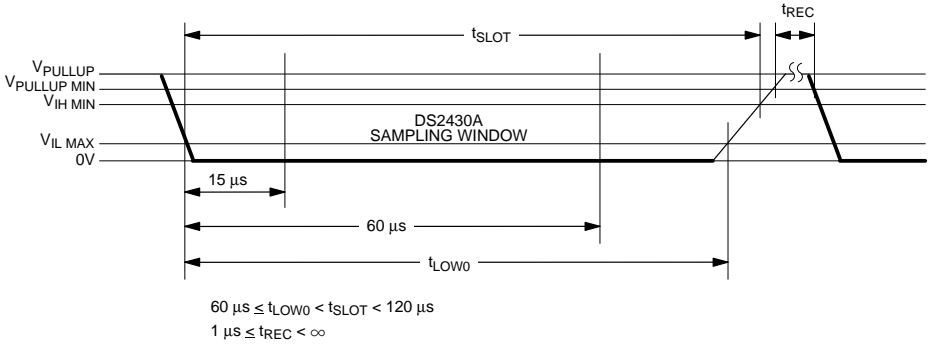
$t_{REC}$

$t_{SLOT}$

$V_{PULLUP}$
$V_{PULLUP\ MIN}$
$V_{IH\ MIN}$

DS2430A
SAMPLING WINDOW

$V_{IL\ MAX}$
0V

15 µs

60 µs

$t_{LOW0}$

$60\ \mu s \leq t_{LOW0} < t_{SLOT} < 120\ \mu s$
$1\ \mu s \leq t_{REC} < \infty$